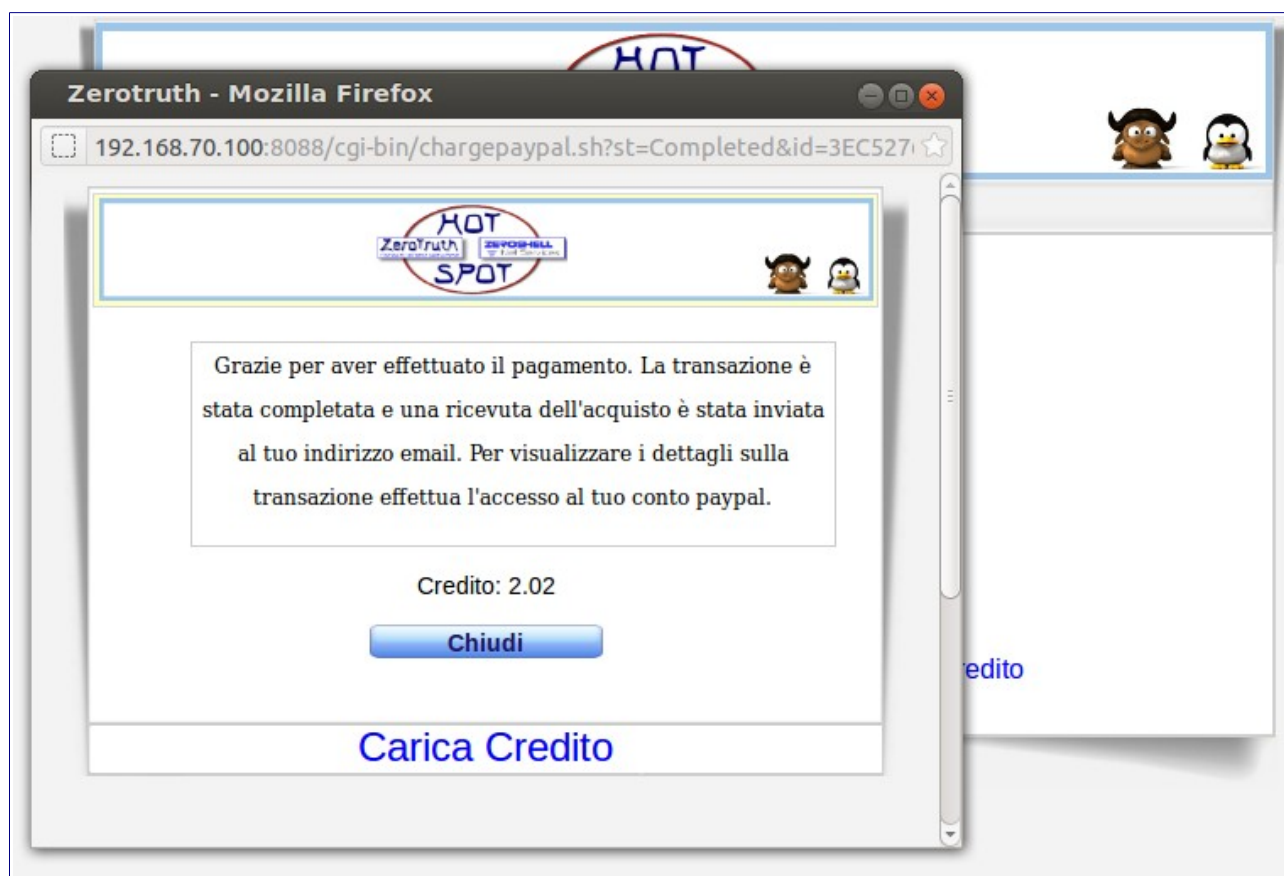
HOT

Zerotruth - Mozilla Firefox

192.168.70.100:8088/cgi-bin/chargepaypal.sh?st=Completed&id=3EC527

HOT
ZeroTruth
ZEROSHELL
SPOT

Grazie per aver effettuato il pagamento. La transazione è stata completata e una ricevuta dell'acquisto è stata inviata al tuo indirizzo email. Per visualizzare i dettagli sulla transazione effettua l'accesso al tuo conto paypal.

Credito: 2.02

Chiudi

Carica Credito

redito